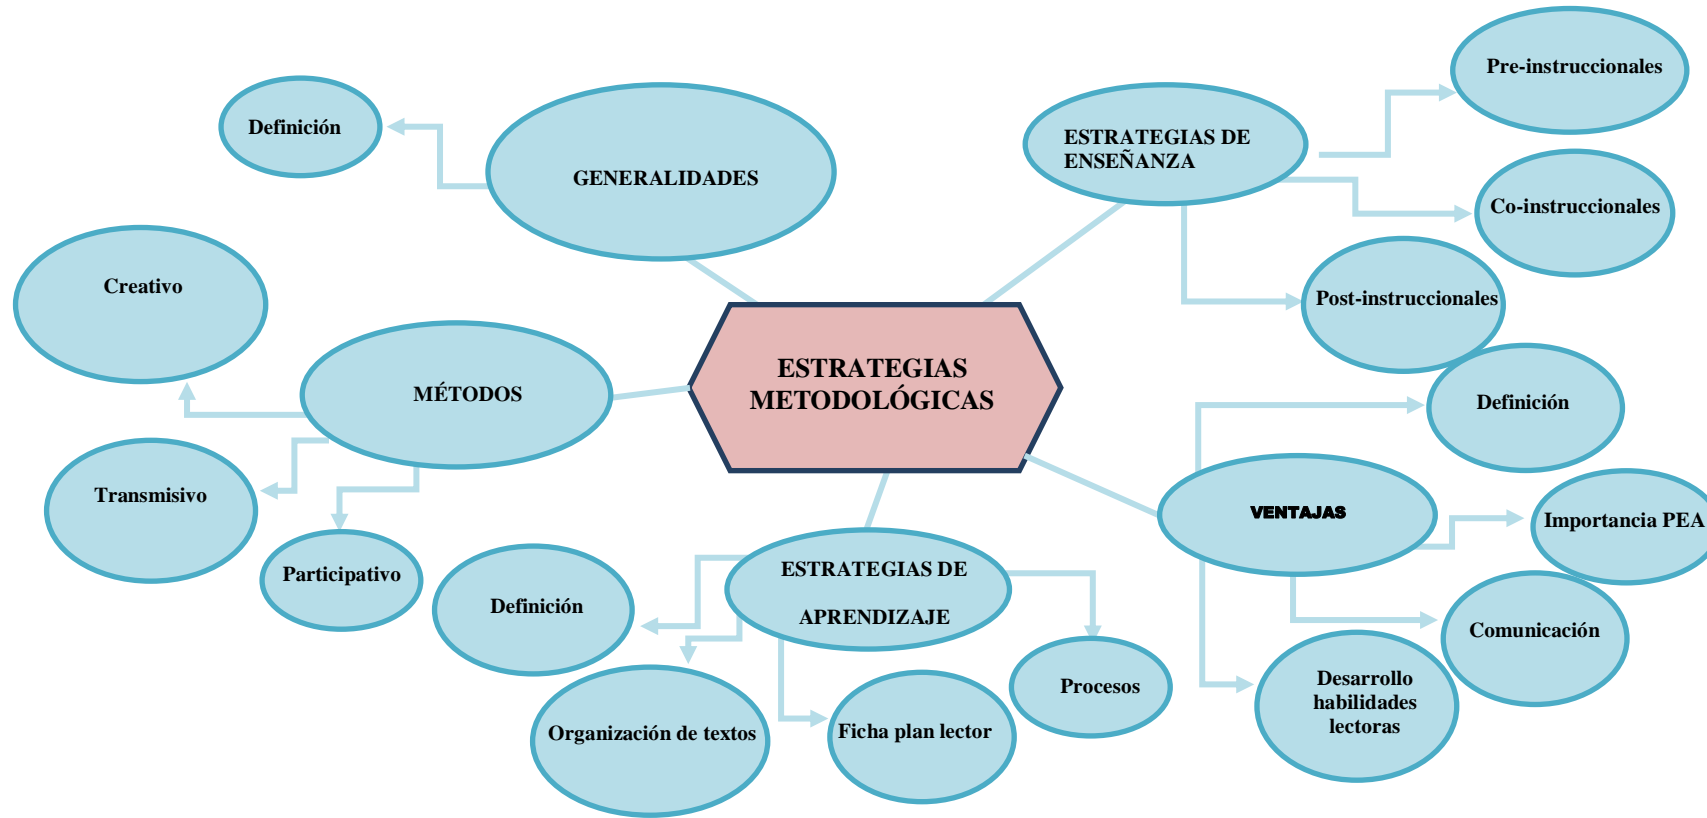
ESTRATEGIAS METODOLÓGICAS

GENERALIDADES

Definición

ESTRATEGIAS DE ENSEÑANZA

Pre-instruccionales

Co-instruccionales

Post-instruccionales

MÉTODOS

Creativo

Transmisivo

Participativo

VENTAJAS

Definición

Importancia PEA

Comunicación

Desarrollo habilidades lectoras

ESTRATEGIAS DE APRENDIZAJE

Definición

Organización de textos

Ficha plan lector

Procesos